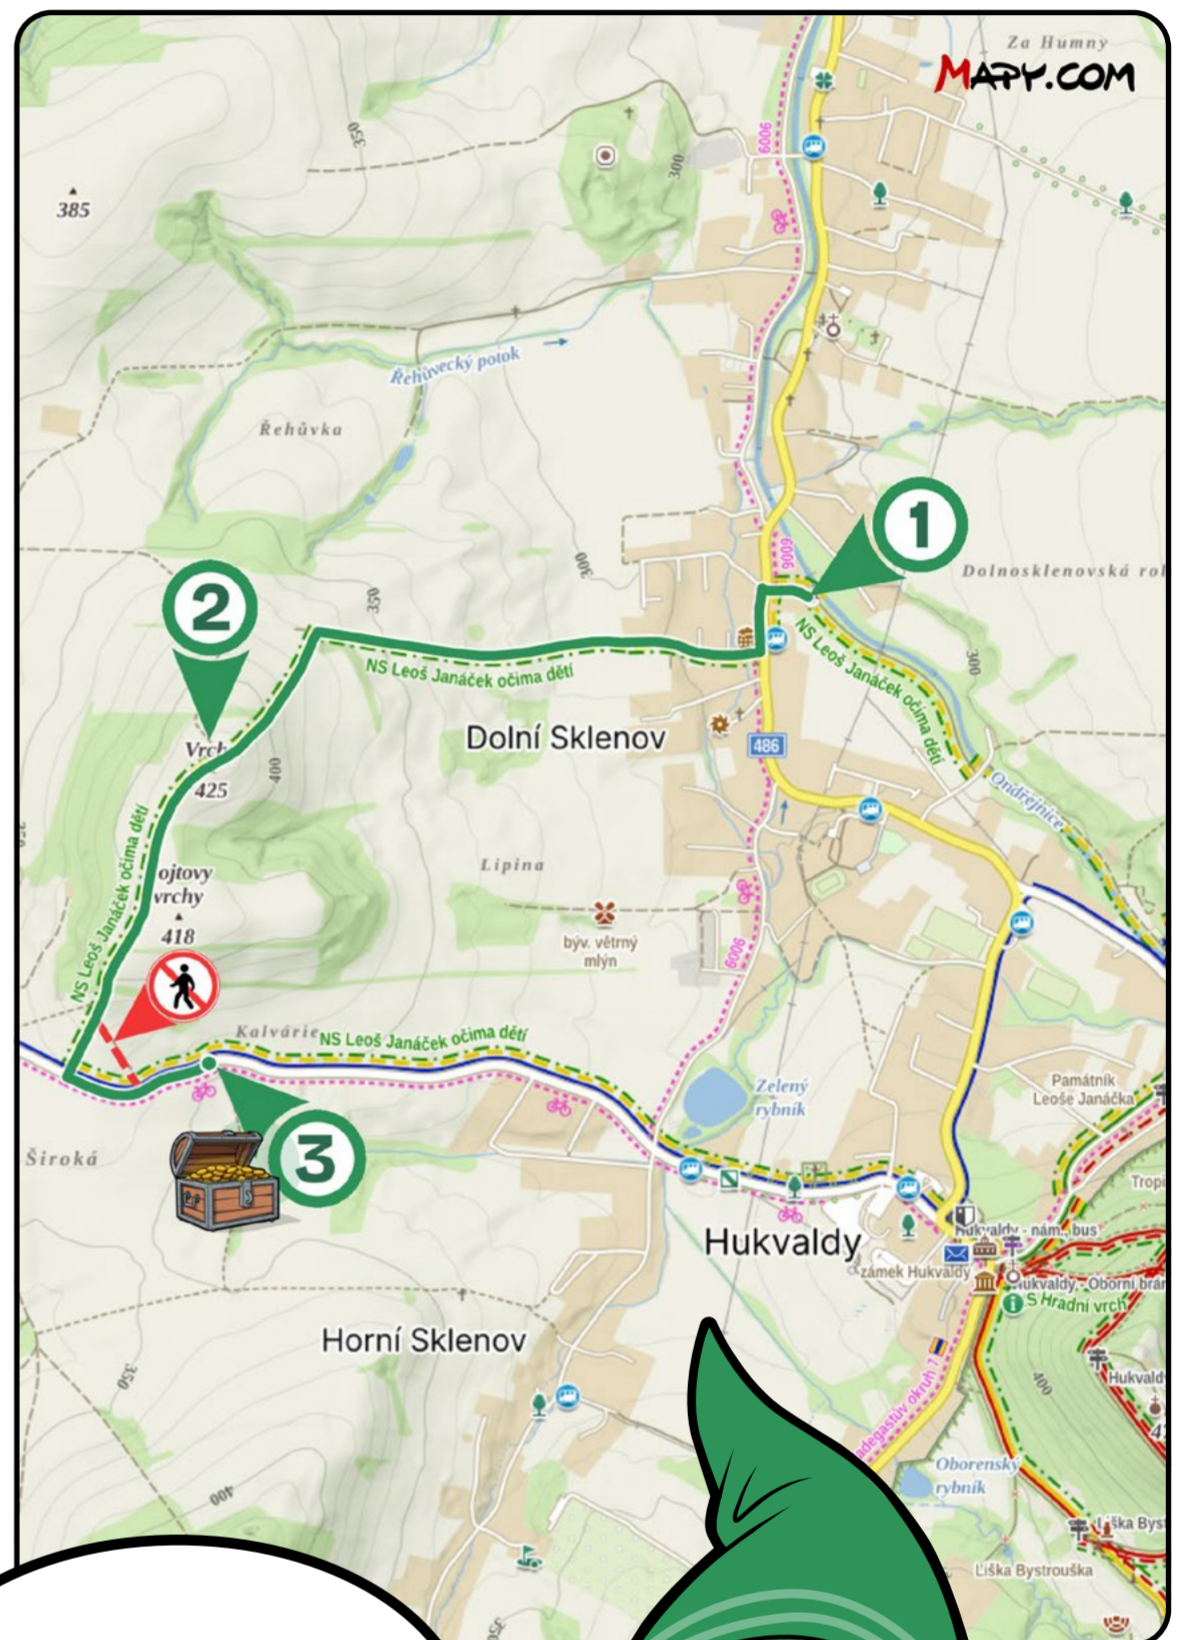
Za Humny
MAPY.COM
385
350
300
6006
Řehůvecký potok
Řehůvka
1
Dolnosklenovská ro
6009
300
350
2
NS Leoš Janáček očima dětí
NS Leoš Janáček očima dětí
300
Vrch
425
400
Dolní Sklenov
486
Ondřejnice
NS Leoš Janáček očima dětí
ojtovy vrchy
418
Lipina
býv. větrný mlýn
6006
Kalvárie
NS Leoš Janáček očima dětí
Zelený rybník
Památník Leoše Janáčka
3
Široká
Hukvaldy
Hukvaldy - nám., bus
zámek Hukvaldy
Hukvaldy, Oborní brán
Hradní vrch
Horní Sklenov
350
400
Hukvald
adegastův okruh
Oborenský rybník
400
Liška Byst
Liška Bystrouška